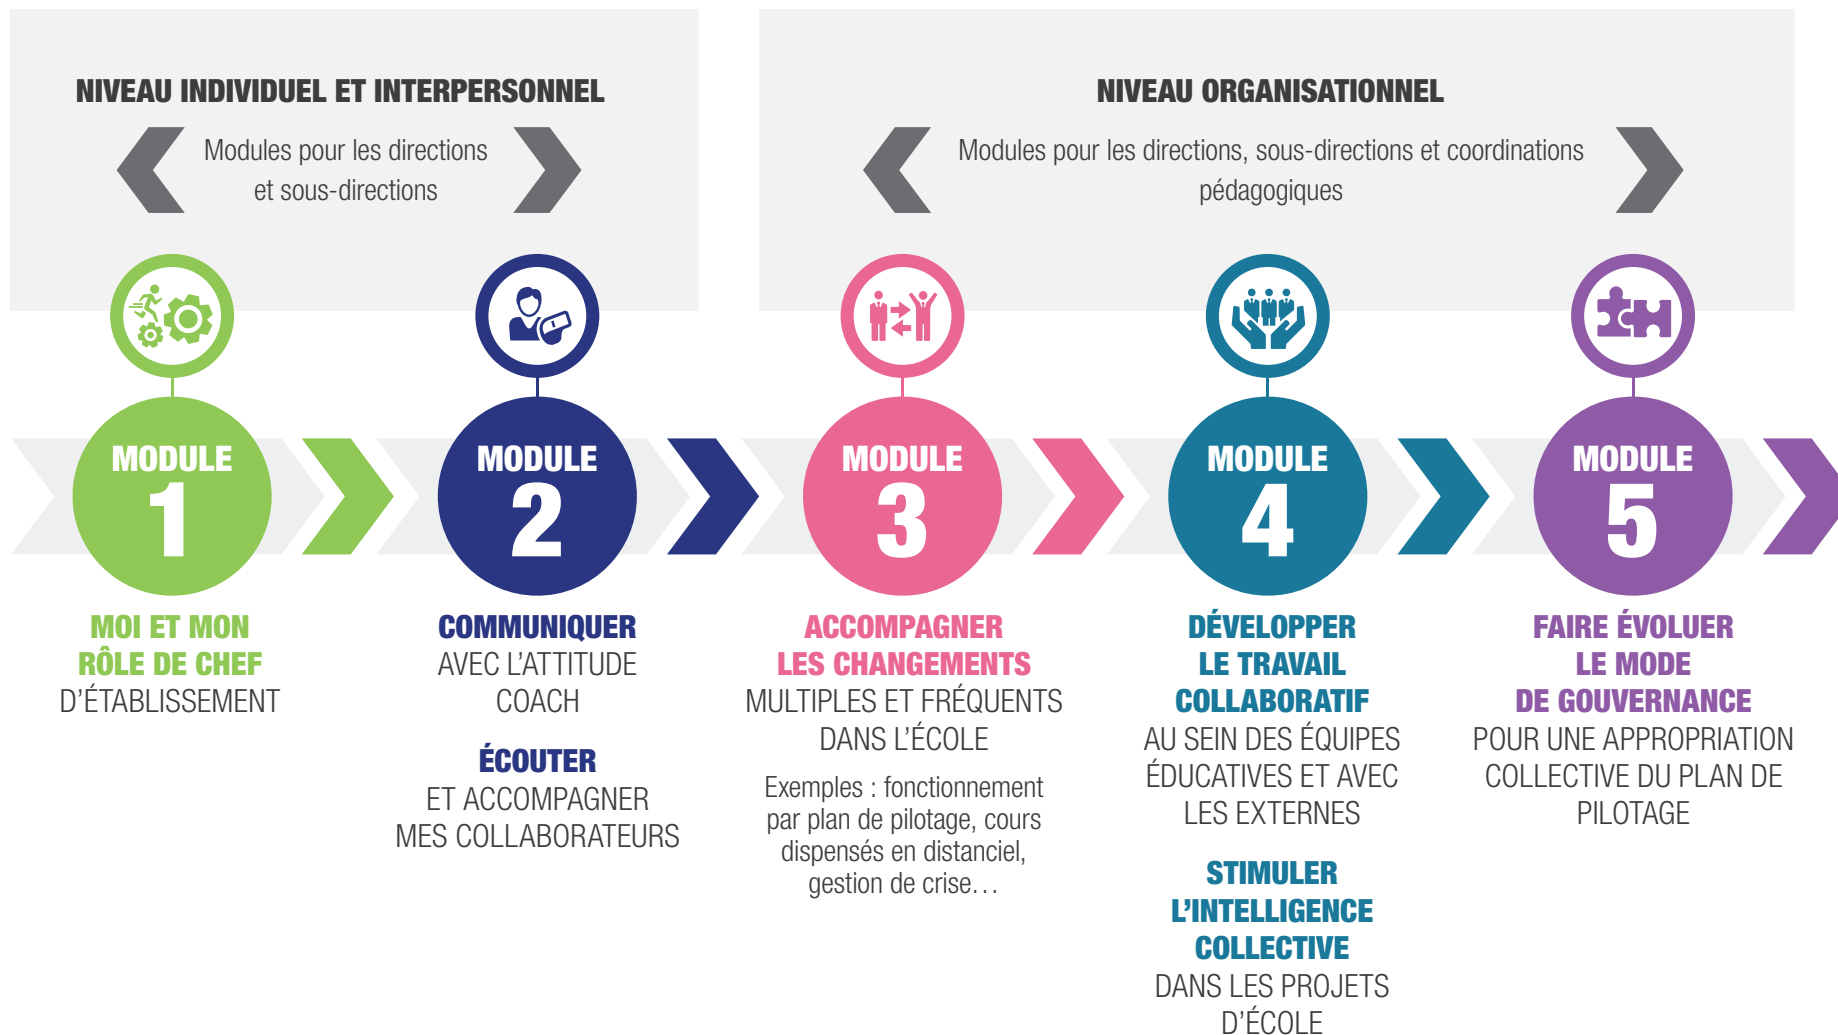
NIVEAU INDIVIDUEL ET INTERPERSONNEL

Modules pour les directions et sous-directions

NIVEAU ORGANISATIONNEL

Modules pour les directions, sous-directions et coordinations pédagogiques

MODULE 1

MOI ET MON RÔLE DE CHEF D'ÉTABLISSEMENT

MODULE 2

COMMUNIQUER AVEC L'ATTITUDE COACH

ÉCOUTER ET ACCOMPAGNER MES COLLABORATEURS

MODULE 3

ACCOMPAGNER LES CHANGEMENTS MULTIPLES ET FRÉQUENTS DANS L'ÉCOLE

Exemples : fonctionnement par plan de pilotage, cours dispensés en distanciel, gestion de crise…

MODULE 4

DÉVELOPPER LE TRAVAIL COLLABORATIF AU SEIN DES ÉQUIPES ÉDUCATIVES ET AVEC LES EXTERNES

STIMULER L'INTELLIGENCE COLLECTIVE DANS LES PROJETS D'ÉCOLE

MODULE 5

FAIRE ÉVOLUER LE MODE DE GOUVERNANCE POUR UNE APPROPRIATION COLLECTIVE DU PLAN DE PILOTAGE